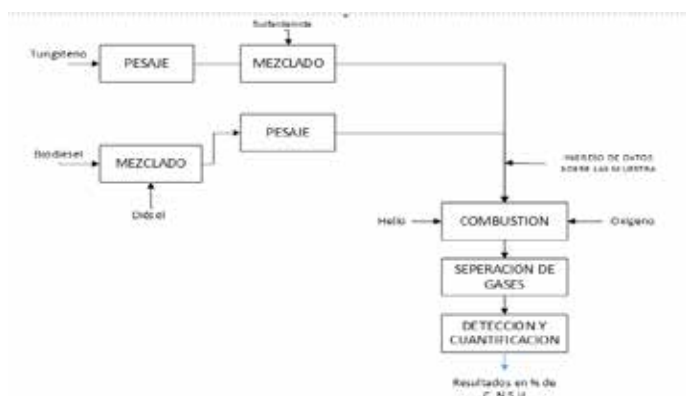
Sulfanilamida

Tungsteno

PESAJE

MEZCLADO

PESAJE

Biodiesel

MEZCLADO

Diesel

INGRESO DE DATOS SOBRE LA MUESTRA

Helio

COMBUSTION

Oxigeno

SEPERACION DE GASES

DETECCION Y CUANTIFICACION

Resultados en % de C, N, S, H